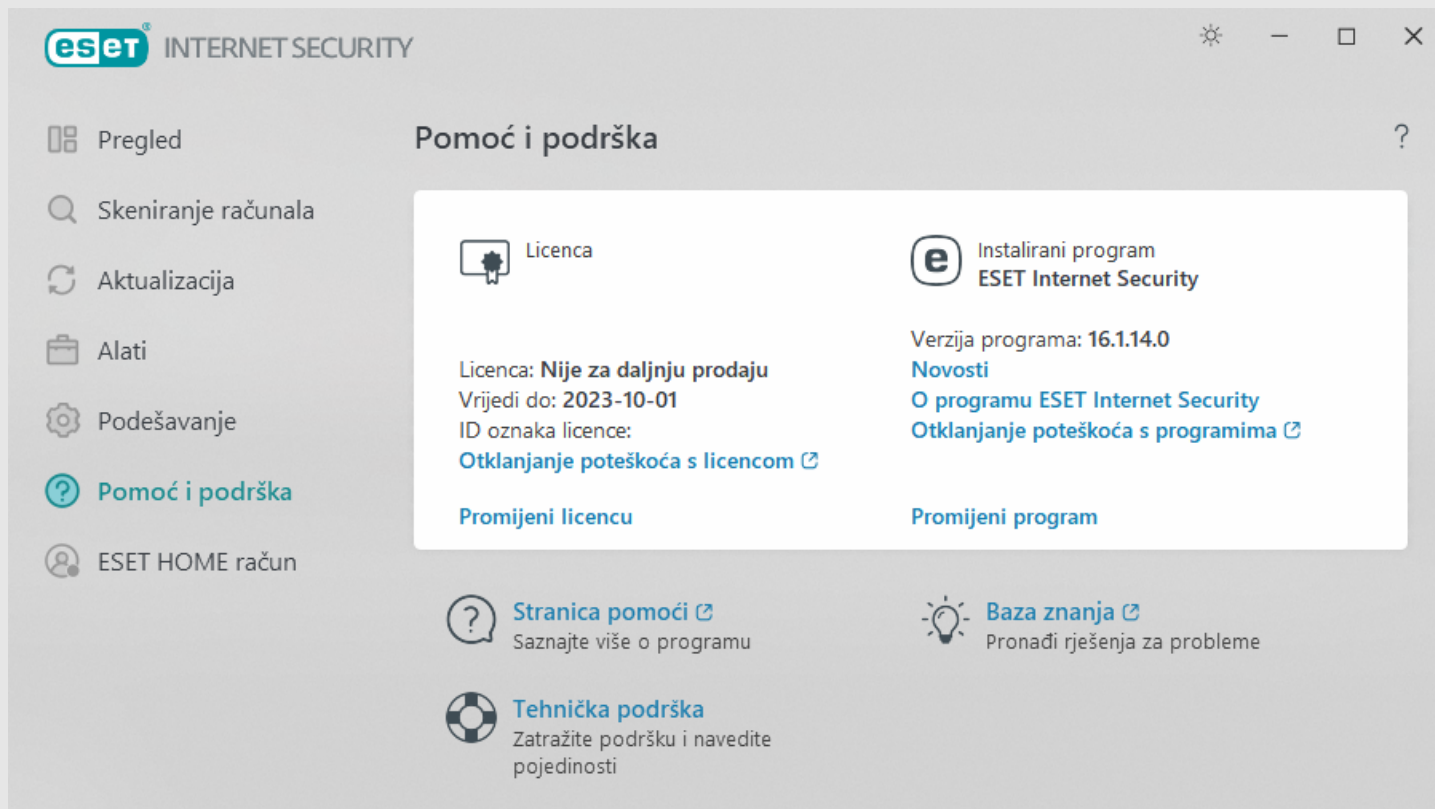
eset INTERNET SECURITY

Pregled
Skeniranje računala
Aktualizacija
Alati
Podešavanje
Pomoć i podrška
ESET HOME račun

Pomoć i podrška

?

Licenca

Licenca: Nije za daljnju prodaju
Vrijedi do: 2023-10-01
ID oznaka licence:
Otklanjanje poteškoća s licencom

Promijeni licencu

Instalirani program
ESET Internet Security

Verzija programa: 16.1.14.0
Novosti
O programu ESET Internet Security
Otklanjanje poteškoća s programima

Promijeni program

Stranica pomoći
Saznajte više o programu

Baza znanja
Pronađi rješenja za probleme

Tehnička podrška
Zatražite podršku i navedite pojedinosti